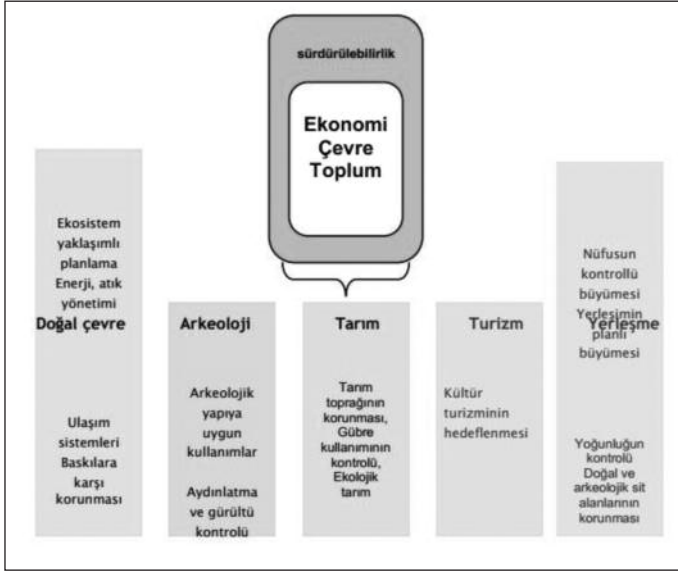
sürdürülebilirlik

Ekonomi
Çevre
Toplum

Ekosistem yaklaşımlı planlama
Enerji, atık yönetimi
Doğal çevre

Ulaşım sistemleri
Baskılara karşı korunması

Arkeoloji

Arkeolojik yapıya uygun kullanımlar

Aydınlatma ve gürültü kontrolü

Tarım

Tarım toprağının korunması, Gübre kullanımının kontrolü, Ekolojik tarım

Turizm

Kültür turizminin hedeflenmesi

Nüfusun kontrollü büyümesi
Yerleşme
Yerleşimin planlı büyümesi

Yoğunluğun kontrolü
Doğal ve arkeolojik sit alanlarının korunması